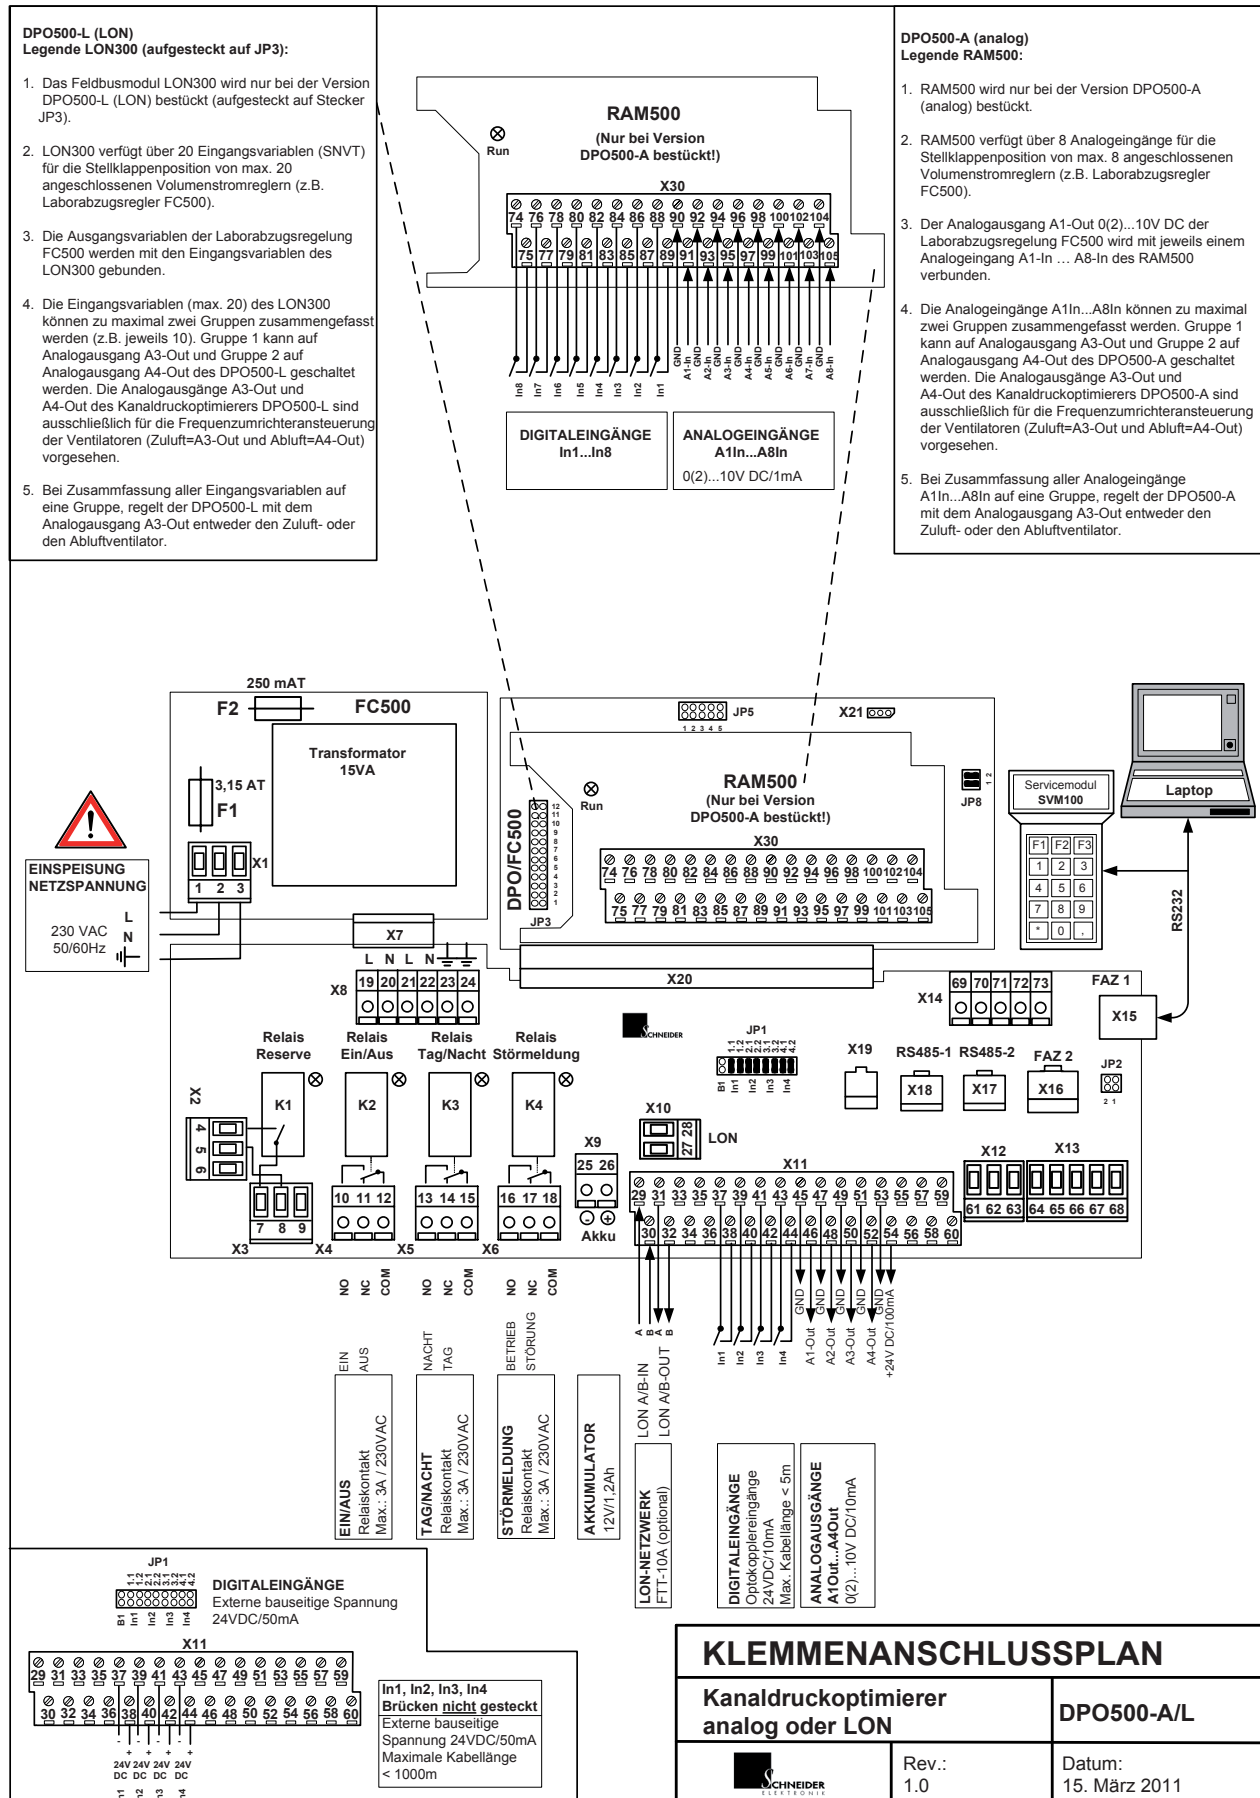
DPO500-L (LON)
Legende LON300 (aufgesteckt auf JP3):

1. Das Feldbusmodul LON300 wird nur bei der Version DPO500-L (LON) bestückt (aufgesteckt auf Stecker JP3).

2. LON300 verfügt über 20 Eingangsvariablen (SNVT) für die Stellklappenposition von max. 20 angeschlossenen Volumenstromreglern (z.B. Laborabzugsregler FC500).

3. Die Ausgangsvariablen der Laborabzugsregelung FC500 werden mit den Eingangsvariablen des LON300 gebunden.

4. Die Eingangsvariablen (max. 20) des LON300 können zu maximal zwei Gruppen zusammengefasst werden (z.B. jeweils 10). Gruppe 1 kann auf Analogausgang A3-Out und Gruppe 2 auf Analogausgang A4-Out des DPO500-L geschaltet werden. Die Analogausgänge A3-Out und A4-Out des Kanaldruckoptimierers DPO500-L sind ausschließlich für die Frequenzumrichteransteuerung der Ventilatoren (Zuluft=A3-Out und Abluft=A4-Out) vorgesehen.

5. Bei Zusammfassung aller Eingangsvariablen auf eine Gruppe, regelt der DPO500-L mit dem Analogausgang A3-Out entweder den Zuluft- oder den Abluftventilator.

RAM500
(Nur bei Version DPO500-A bestückt!)
Run
X30
74 76 78 80 82 84 86 88 90 92 94 96 98 100 102 104
75 77 79 81 83 85 87 89 91 93 95 97 99 101 103 105
In8 In7 In6 In5 In4 In3 In2 In1
GND A1-In GND A2-In GND A3-In GND A4-In GND A5-In GND A6-In GND A7-In GND A8-In

DIGITALEINGÄNGE
In1...In8

ANALOGEINGÄNGE
A1In...A8In
0(2)...10V DC/1mA

DPO500-A (analog)
Legende RAM500:

1. RAM500 wird nur bei der Version DPO500-A (analog) bestückt.

2. RAM500 verfügt über 8 Analogeingänge für die Stellklappenposition von max. 8 angeschlossenen Volumenstromreglern (z.B. Laborabzugsregler FC500).

3. Der Analogausgang A1-Out 0(2)...10V DC der Laborabzugsregelung FC500 wird mit jeweils einem Analogeingang A1-In … A8-In des RAM500 verbunden.

4. Die Analogeingänge A1In...A8In können zu maximal zwei Gruppen zusammengefasst werden. Gruppe 1 kann auf Analogausgang A3-Out und Gruppe 2 auf Analogausgang A4-Out des DPO500-A geschaltet werden. Die Analogausgänge A3-Out und A4-Out des Kanaldruckoptimierers DPO500-A sind ausschließlich für die Frequenzumrichteransteuerung der Ventilatoren (Zuluft=A3-Out und Abluft=A4-Out) vorgesehen.

5. Bei Zusammfassung aller Analogeingänge A1In...A8In auf eine Gruppe, regelt der DPO500-A mit dem Analogausgang A3-Out entweder den Zuluft- oder den Abluftventilator.

250 mAT
F2
FC500
Transformator 15VA
3,15 AT
F1
X1
1 2 3
EINSPEISUNG NETZSPANNUNG
230 VAC 50/60Hz
L
N
X7
L N L N
X8
19 20 21 22 23 24
JP5
1 2 3 4 5
X21
RAM500
(Nur bei Version DPO500-A bestückt!)
Run
DPO/FC500
JP3
12 11 10 9 8 7 6 5 4 3 2 1
JP8
1 2
X30
74 76 78 80 82 84 86 88 90 92 94 96 98 100 102 104
75 77 79 81 83 85 87 89 91 93 95 97 99 101 103 105
X20
Servicemodul SVM100
F1 F2 F3
1 2 3
4 5 6
7 8 9
* 0 ,
Laptop
RS232
FAZ 1
X15
X14
69 70 71 72 73
SCHNEIDER
JP1
1.1 1.2 2.1 2.2 3.1 3.2 4.1 4.2
B1 In1 In2 In3 In4
X19
RS485-1 RS485-2
FAZ 2
JP2
2 1
X18 X17 X16
Relais Reserve
Relais Ein/Aus
Relais Tag/Nacht
Relais Störmeldung
X2
4 5 6
K1 K2 K3 K4
7 8 9
X3
10 11 12
X4
13 14 15
X5
16 17 18
X6
X10
27 28
LON
X9
25 26
Akku
X11
29 31 33 35 37 39 41 43 45 47 49 51 53 55 57 59
30 32 34 36 38 40 42 44 46 48 50 52 54 56 58 60
X12
61 62 63
X13
64 65 66 67 68
NO NC COM
NO NC COM
NO NC COM
A B A B
In1 In2 In3 In4
GND A1-Out GND A2-Out GND A3-Out GND A4-Out GND +24V DC/100mA
EIN AUS
NACHT TAG
BETRIEB STÖRUNG
LON A/B-IN
LON A/B-OUT

EIN/AUS
Relaiskontakt
Max.: 3A / 230VAC

TAG/NACHT
Relaiskontakt
Max.: 3A / 230VAC

STÖRMELDUNG
Relaiskontakt
Max.: 3A / 230VAC

AKKUMULATOR
12V/1,2Ah

LON-NETZWERK
FTT-10A (optional)

DIGITALEINGÄNGE
Optokopplereingänge
24VDC/10mA
Max. Kabellänge < 5m

ANALOGAUSGÄNGE
A1Out...A4Out
0(2)...10V DC/10mA

JP1
1.1 1.2 2.1 2.2 3.1 3.2 4.1 4.2
B1 In1 In2 In3 In4
DIGITALEINGÄNGE
Externe bauseitige Spannung 24VDC/50mA
X11
29 31 33 35 37 39 41 43 45 47 49 51 53 55 57 59
30 32 34 36 38 40 42 44 46 48 50 52 54 56 58 60
24V DC 24V DC 24V DC 24V DC
In1 In2 In3 In4

In1, In2, In3, In4
Brücken nicht gesteckt
Externe bauseitige Spannung 24VDC/50mA
Maximale Kabellänge < 1000m

KLEMMENANSCHLUSSPLAN
Kanaldruckoptimierer analog oder LON
DPO500-A/L
SCHNEIDER ELEKTRONIK
Rev.: 1.0
Datum: 15. März 2011